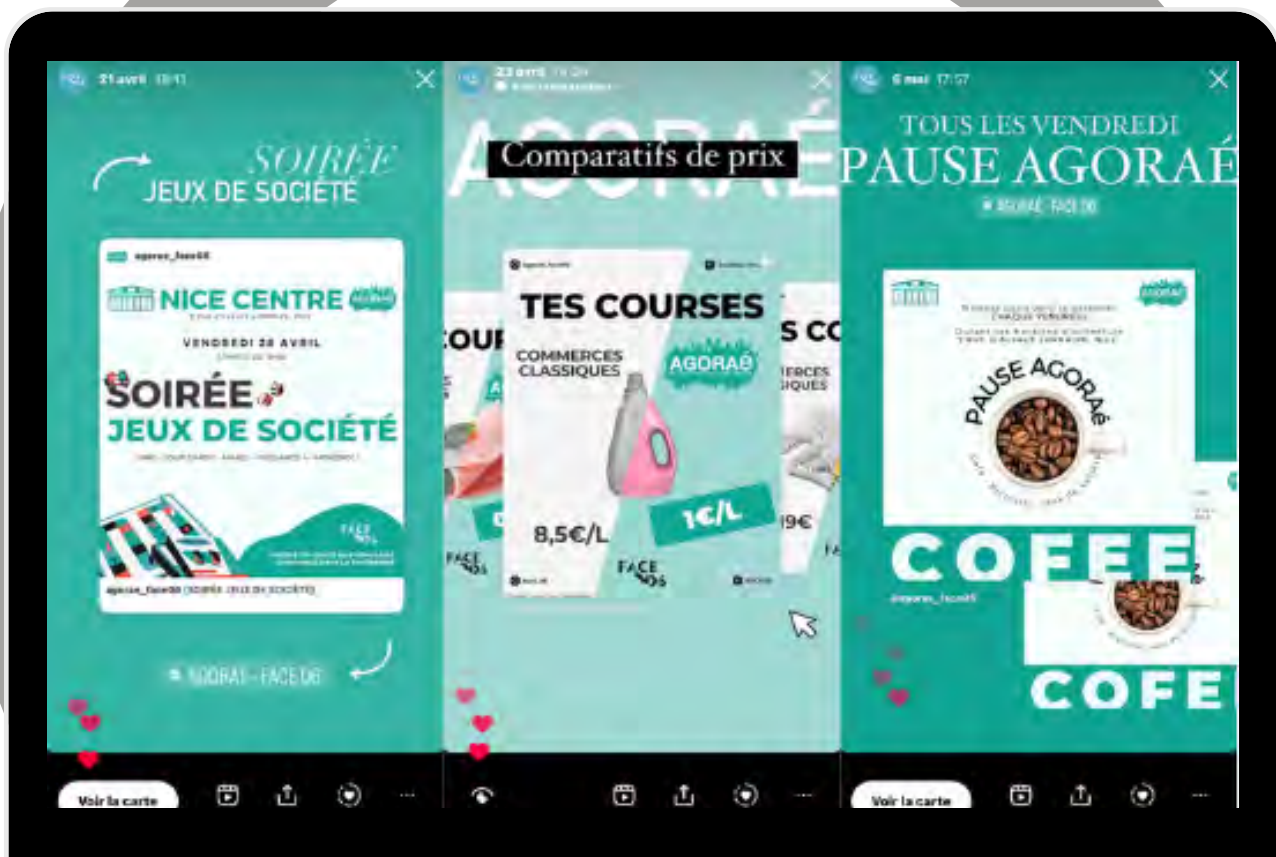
21 avril 18:11

SOIRÉE
JEUX DE SOCIÉTÉ

agorae_face06

NICE CENTRE AGORAé

VENDREDI 28 AVRIL

SOIRÉE
JEUX DE SOCIÉTÉ

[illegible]

FACE 06

agorae_face06 | SOIRÉE JEUX DE SOCIÉTÉ

AGORAÉ - FACE 06

Voir la carte

23 avril 14:24

AGORAÉ

Comparatifs de prix

TES COURSES

COMMERCES CLASSIQUES

AGORAé

8,5€/L

1€/L

FACE 06

COUR

S CO

MERCES
SIQUES

9€

6 mai 17:57

TOUS LES VENDREDI
PAUSE AGORAÉ

AGORAÉ - FACE 06

AGORAé

CHAQUE VENDREDI

PAUSE AGORAé

COFEE

agorae_face06

COFE

Voir la carte